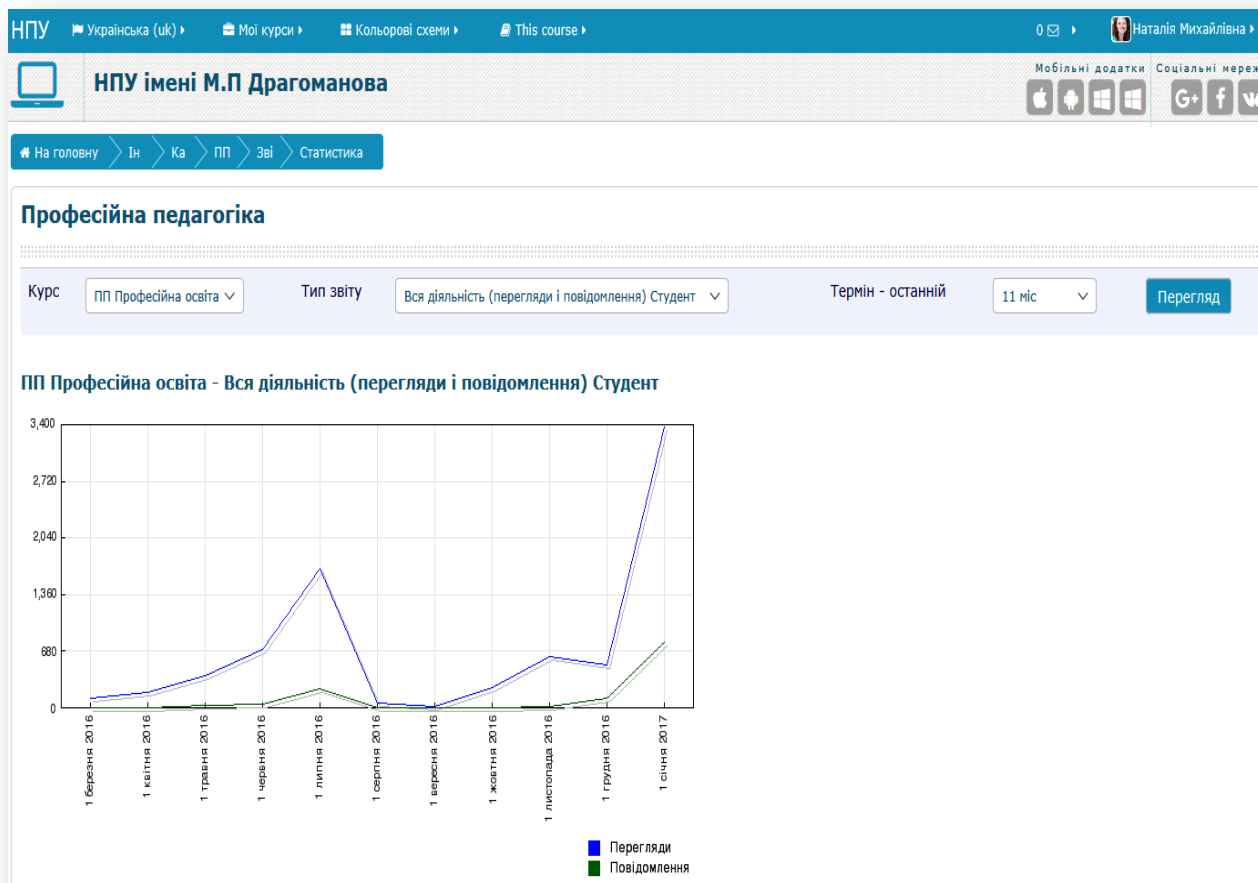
НПУ Українська (uk) Мої курси Кольорові схеми This course 0 Наталія Михайлівна

НПУ імені М.П Драгоманова

Мобільні додатки Соціальні мереж

На головну Ін Ка ПП Зві Статистика

Професійна педагогіка

Курс ПП Професійна освіта Тип звіту Вся діяльність (перегляди і повідомлення) Студент Термін - останній 11 міс Перегляд

ПП Професійна освіта - Вся діяльність (перегляди і повідомлення) Студент

3,400
2,720
2,040
1,360
680
0

1 березня 2016
1 квітня 2016
1 травня 2016
1 червня 2016
1 липня 2016
1 серпня 2016
1 вересня 2016
1 жовтня 2016
1 листопада 2016
1 грудня 2016
1 січня 2017

Перегляди
Повідомлення